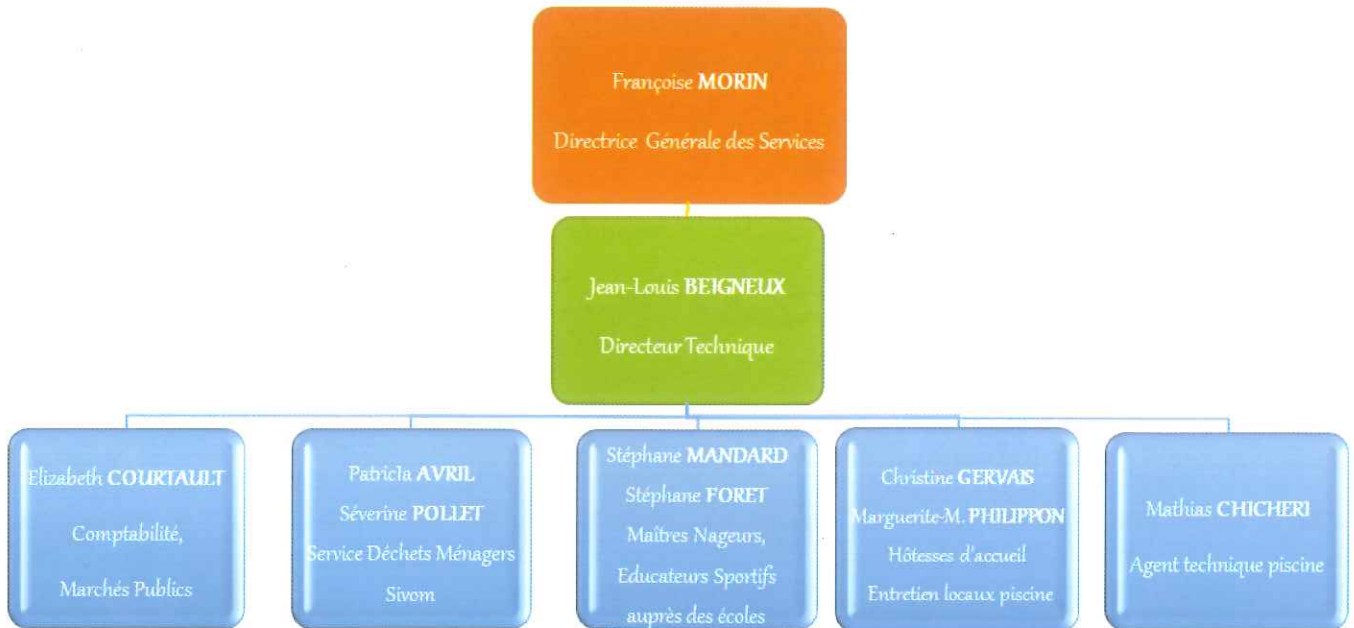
Françoise MORIN
Directrice Générale des Services

Jean-Louis BEIGNEUX
Directeur Technique

Elizabeth COURTAULT
Comptabilité,
Marchés Publics

Patricia AVRIL
Séverine POLLET
Service Déchets Ménagers
Sivom

Stéphane MANDARD
Stéphane FORET
Maîtres Nageurs,
Educateurs Sportifs
auprès des écoles

Christine GERVAIS
Marguerite-M. PHILIPPON
Hôtesses d'accueil
Entretien locaux piscine

Mathias CHICHERI
Agent technique piscine